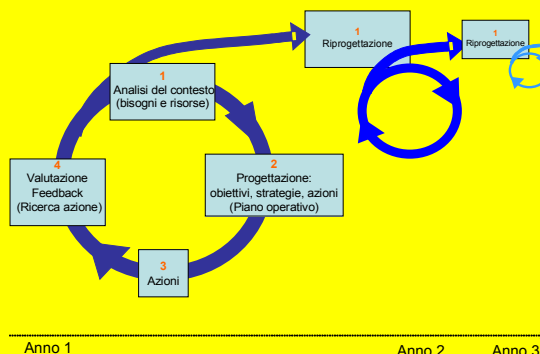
1
Riprogettazione

1
Riprogettazione

1
Analisi del contesto
(bisogni e risorse)

4
Valutazione
Feedback
(Ricerca azione)

2
Progettazione:
obiettivi, strategie, azioni
(Piano operativo)

3
Azioni

Anno 1

Anno 2

Anno 3